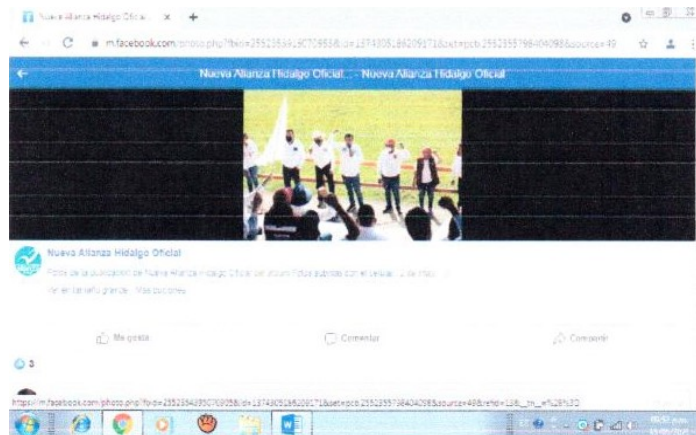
Nueva Alianza Hidalgo Oficial ×

m.facebook.com/photo.php?fbid=2552355...&id=137430...&set=pcb.2552355798404098&source=49

Nueva Alianza Hidalgo Oficial - Nueva Alianza Hidalgo Oficial

Nueva Alianza Hidalgo Oficial

Foto de la publicación de Nueva Alianza Hidalgo Oficial del álbum Fotos subidas con el celular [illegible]

Ver en tamaño grande · Más opciones

Me gusta

Comentar

Compartir

3

https://m.facebook.com/photo.php?fbid=2552354393C70958&id=137430518620917&set=pcb.2552355798404098&source=49&refid=13&_tn_=%2B%3D